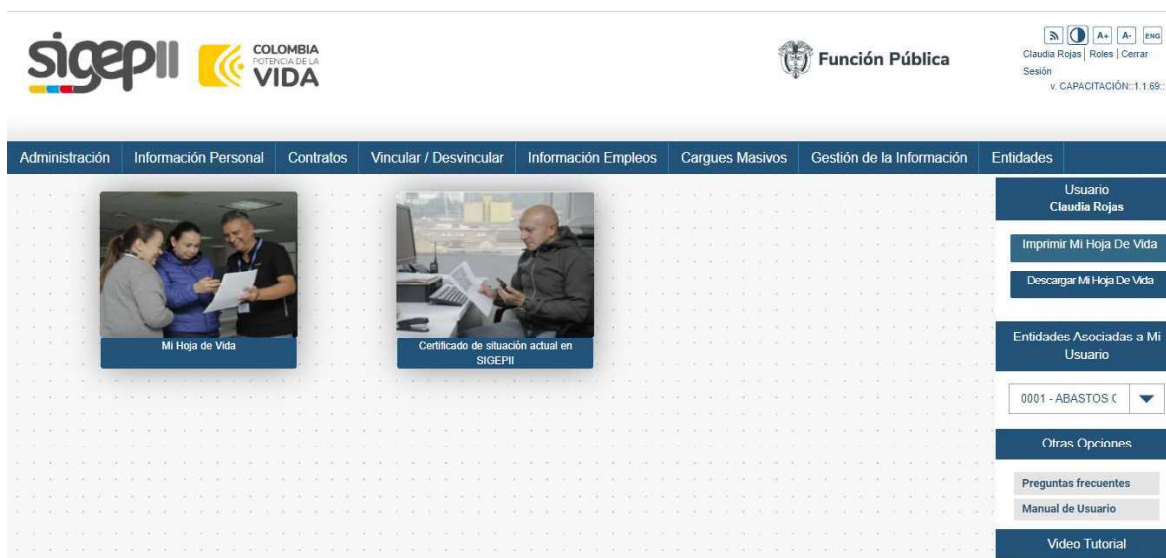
sigepII COLOMBIA POTENCIA DE LA VIDA

Función Pública

A+ A- ENG
Claudia Rojas | Roles | Cerrar Sesión
v. CAPACITACIÓN::1.1.69::

Administración | Información Personal | Contratos | Vincular / Desvincular | Información Empleos | Cargues Masivos | Gestión de la Información | Entidades

Mi Hoja de Vida

Certificado de situación actual en SIGEPII

Usuario
Claudia Rojas

Imprimir Mi Hoja De Vida

Descargar Mi Hoja De Vida

Entidades Asociadas a Mi Usuario

0001 - ABASTOS (

Otras Opciones

Preguntas frecuentes

Manual de Usuario

Video Tutorial